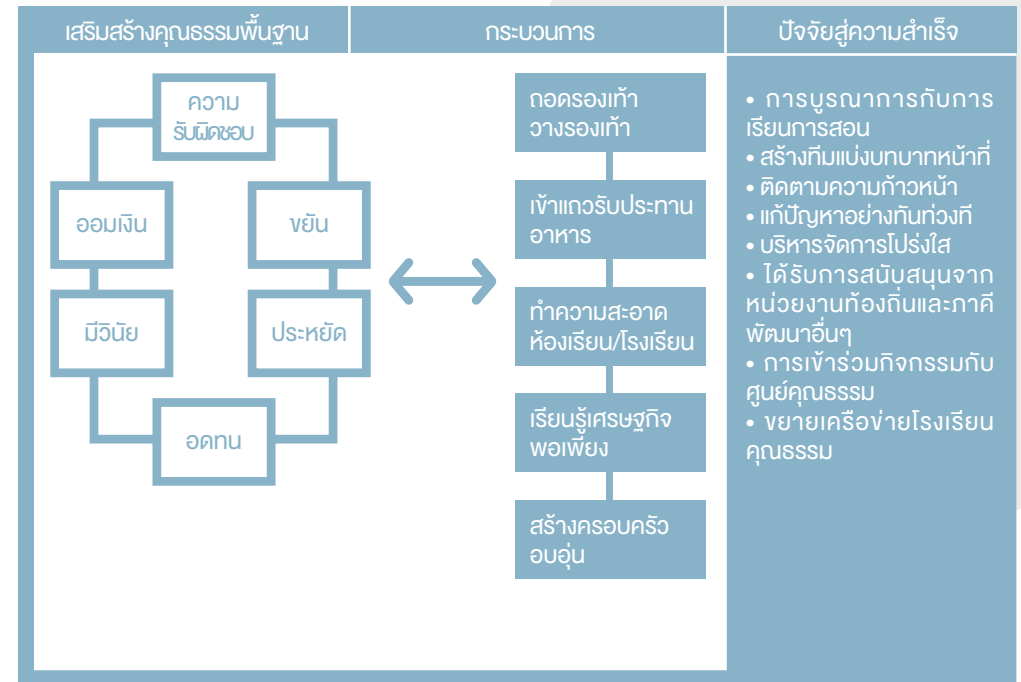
เสริมสร้างคุณธรรมพื้นฐาน

ความรับผิดชอบ

ออมเงิน

ขยัน

มีวินัย

ประหยัด

อดทน

กระบวนการ

ถอดรองเท้า วางรองเท้า

เข้าแถวรับประทานอาหาร

ทำความสะอาดห้องเรียน/โรงเรียน

เรียนรู้เศรษฐกิจพอเพียง

สร้างครอบครัวอบอุ่น

ปัจจัยสู่ความสำเร็จ

• การบูรณาการกับการเรียนการสอน
• สร้างทีมแบ่งบทบาทหน้าที่
• ติดตามความก้าวหน้า
• แก้ปัญหาอย่างทันท่วงที
• บริหารจัดการโปร่งใส
• ได้รับการสนับสนุนจากหน่วยงานท้องถิ่นและภาคีพัฒนาอื่นๆ
• การเข้าร่วมกิจกรรมกับศูนย์คุณธรรม
• ขยายเครือข่ายโรงเรียนคุณธรรม